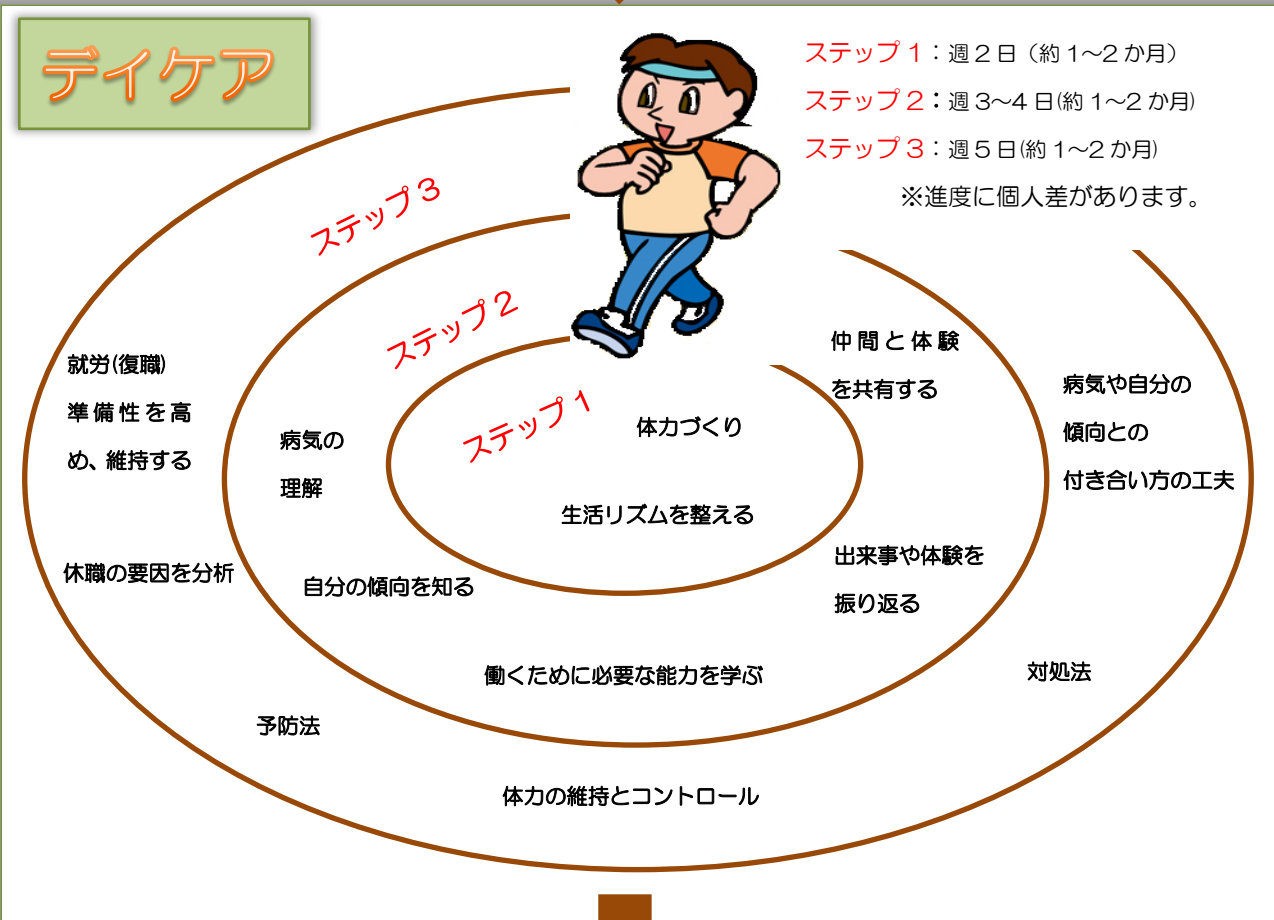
デイケア

ステップ１：週２日（約 1～2 か月）
ステップ２：週 3～4 日(約 1～2 か月)
ステップ３：週５日(約 1～2 か月)
※進度に個人差があります。

ステップ３

ステップ２

ステップ１

体力づくり

生活リズムを整える

仲間と体験を共有する

病気の理解

自分の傾向を知る

出来事や体験を振り返る

働くために必要な能力を学ぶ

就労(復職)準備性を高め、維持する

休職の要因を分析

病気や自分の傾向との付き合い方の工夫

対処法

予防法

体力の維持とコントロール